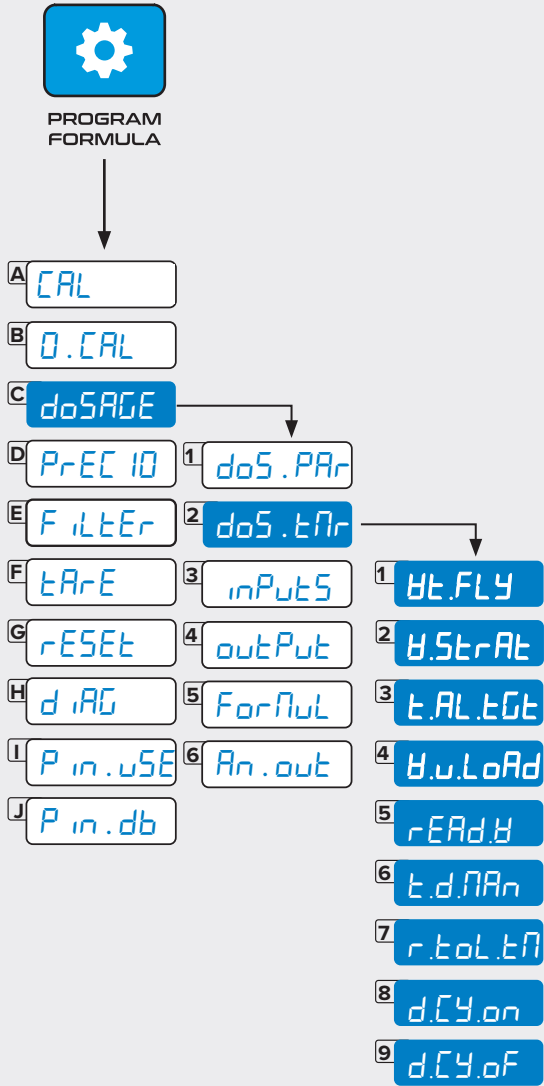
PROGRAM FORMULA

A CAL
B 0.CAL
C doSAGE
D PrEC 10
E F iLtEr
F tArE
G rESEt
H d iAG
I P in.uSE
J P in.db

1 doS.PAr
2 doS.tMr
3 inPutS
4 outPut
5 ForMuL
6 An.out

1 Wt.FLY
2 W.StrAt
3 t.AL.tGt
4 W.u.LoAd
5 rEAd.W
6 t.d.MAn
7 r.toL.tM
8 d.CY.on
9 d.CY.oF